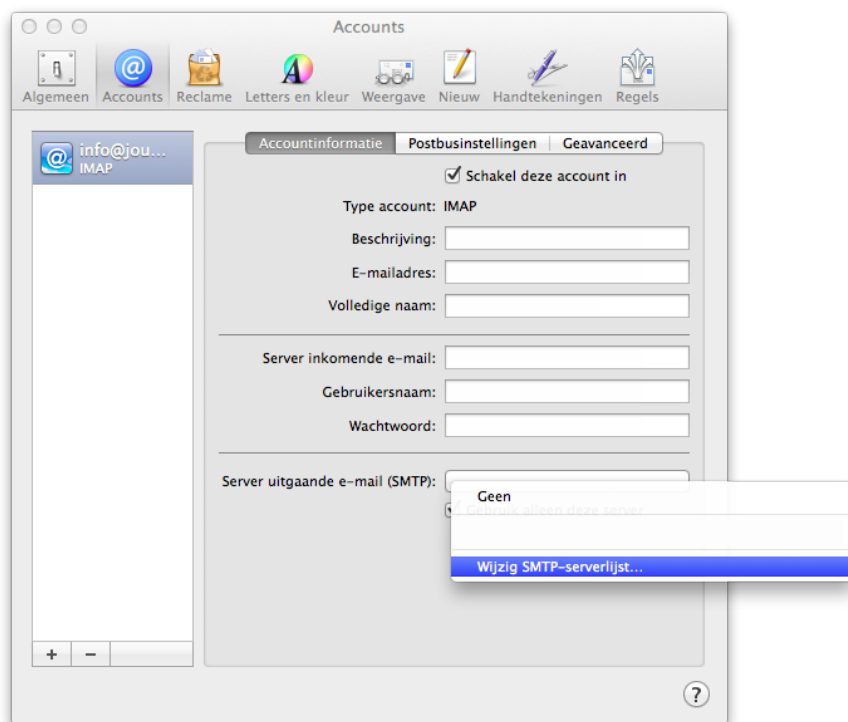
Accounts

Algemeen Accounts Reclame Letters en kleur Weergave Nieuw Handtekeningen Regels

info@jou...
IMAP

Accountinformatie Postbusinstellingen Geavanceerd

Schakel deze account in

Type account: IMAP

Beschrijving:

E-mailadres:

Volledige naam:

Server inkomende e-mail:

Gebruikersnaam:

Wachtwoord:

Server uitgaande e-mail (SMTP):

Geen

Gebruik alleen deze server

Wijzig SMTP-serverlijst...

+ −

?